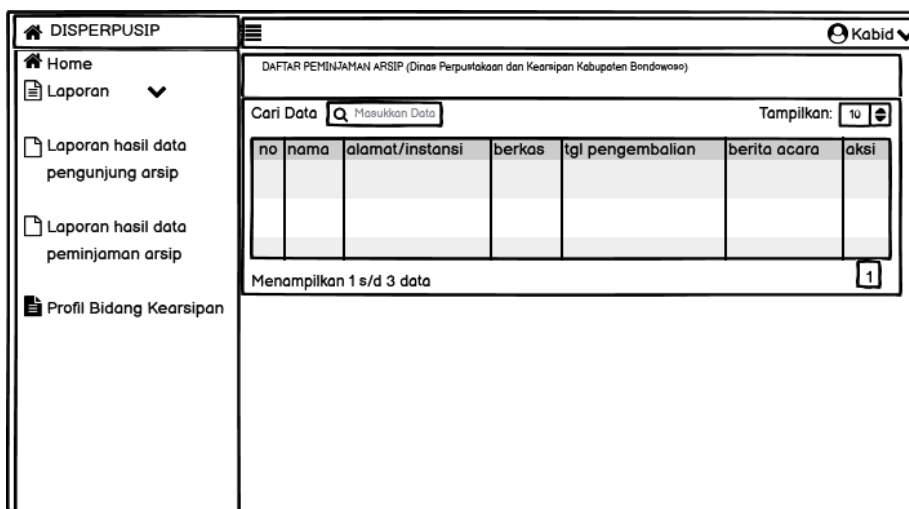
DISPERPUSIP

Kabid

Home

Laporan

Laporan hasil data pengunjung arsip

Laporan hasil data peminjaman arsip

Profil Bidang Kearsipan

DAFTAR PEMINJAMAN ARSIP (Dinas Perpustakaan dan Kearsipan Kabupaten Bondowoso)

Cari Data Masukkan Data

Tampilkan: 10

| no | nama | alamat/instansi | berkas | tgl pengembalian | berita acara | aksi |
|---|---|---|---|---|---|---|
| | | | | | | |
| | | | | | | |
| | | | | | | |

Menampilkan 1 s/d 3 data

1